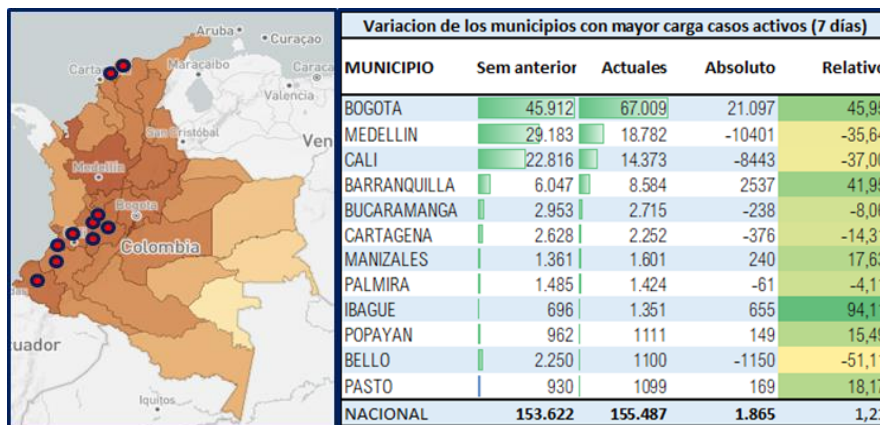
Aruba Curaçao Carta Maracaibo Valencia San Cristóbal Ven Medellín Bogota Colombia uador

Variacion de los municipios con mayor carga casos activos (7 días)

| MUNICIPIO | Sem anterior | Actuales | Absoluto | Relativo |
|---|---|---|---|---|
| BOGOTA | 45.912 | 67.009 | 21.097 | 45,9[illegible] |
| MEDELLIN | 29.183 | 18.782 | -10401 | -35,6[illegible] |
| CALI | 22.816 | 14.373 | -8443 | -37,0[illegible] |
| BARRANQUILLA | 6.047 | 8.584 | 2537 | 41,9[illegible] |
| BUCARAMANGA | 2.953 | 2.715 | -238 | -8,0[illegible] |
| CARTAGENA | 2.628 | 2.252 | -376 | -14,3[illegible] |
| MANIZALES | 1.361 | 1.601 | 240 | 17,6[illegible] |
| PALMIRA | 1.485 | 1.424 | -61 | -4,1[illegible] |
| IBAGUE | 696 | 1.351 | 655 | 94,1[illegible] |
| POPAYAN | 962 | 1111 | 149 | 15,4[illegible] |
| BELLO | 2.250 | 1100 | -1150 | -51,1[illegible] |
| PASTO | 930 | 1099 | 169 | 18,1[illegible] |
| NACIONAL | 153.622 | 155.487 | 1.865 | 1,2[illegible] |